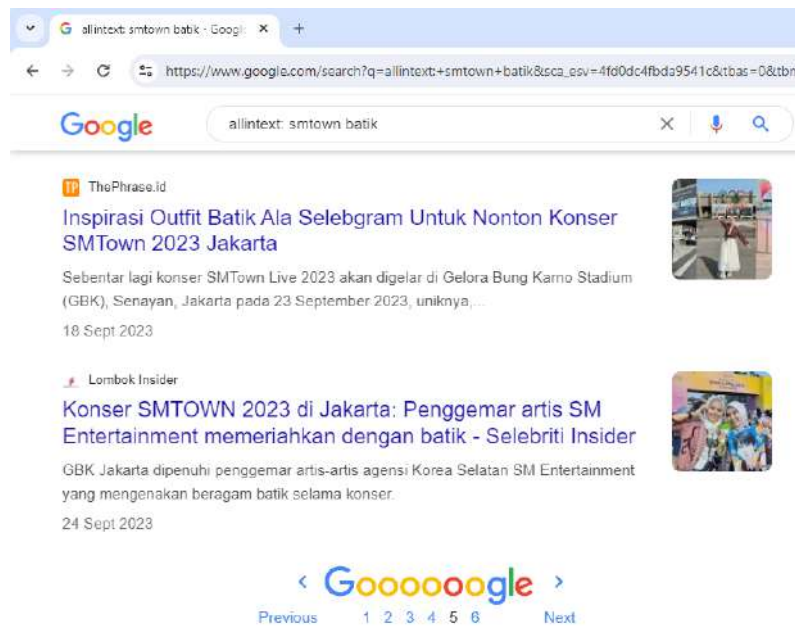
allintext: smtown batik - Googl ×
+
https://www.google.com/search?q=allintext:+smtown+batik&sca_esv=4fd0dc4fbda9541c&tbas=0&tbn

Google
allintext: smtown batik

TP ThePhrase.id
Inspirasi Outfit Batik Ala Selebgram Untuk Nonton Konser SMTown 2023 Jakarta
Sebentar lagi konser SMTown Live 2023 akan digelar di Gelora Bung Karno Stadium (GBK), Senayan, Jakarta pada 23 September 2023, uniknya,...
18 Sept 2023

Lombok Insider
Konser SMTOWN 2023 di Jakarta: Penggemar artis SM Entertainment memeriahkan dengan batik - Selebriti Insider
GBK Jakarta dipenuhi penggemar artis-artis agensi Korea Selatan SM Entertainment yang mengenakan beragam batik selama konser.
24 Sept 2023

‹ Goooooogle ›
Previous 1 2 3 4 5 6 Next